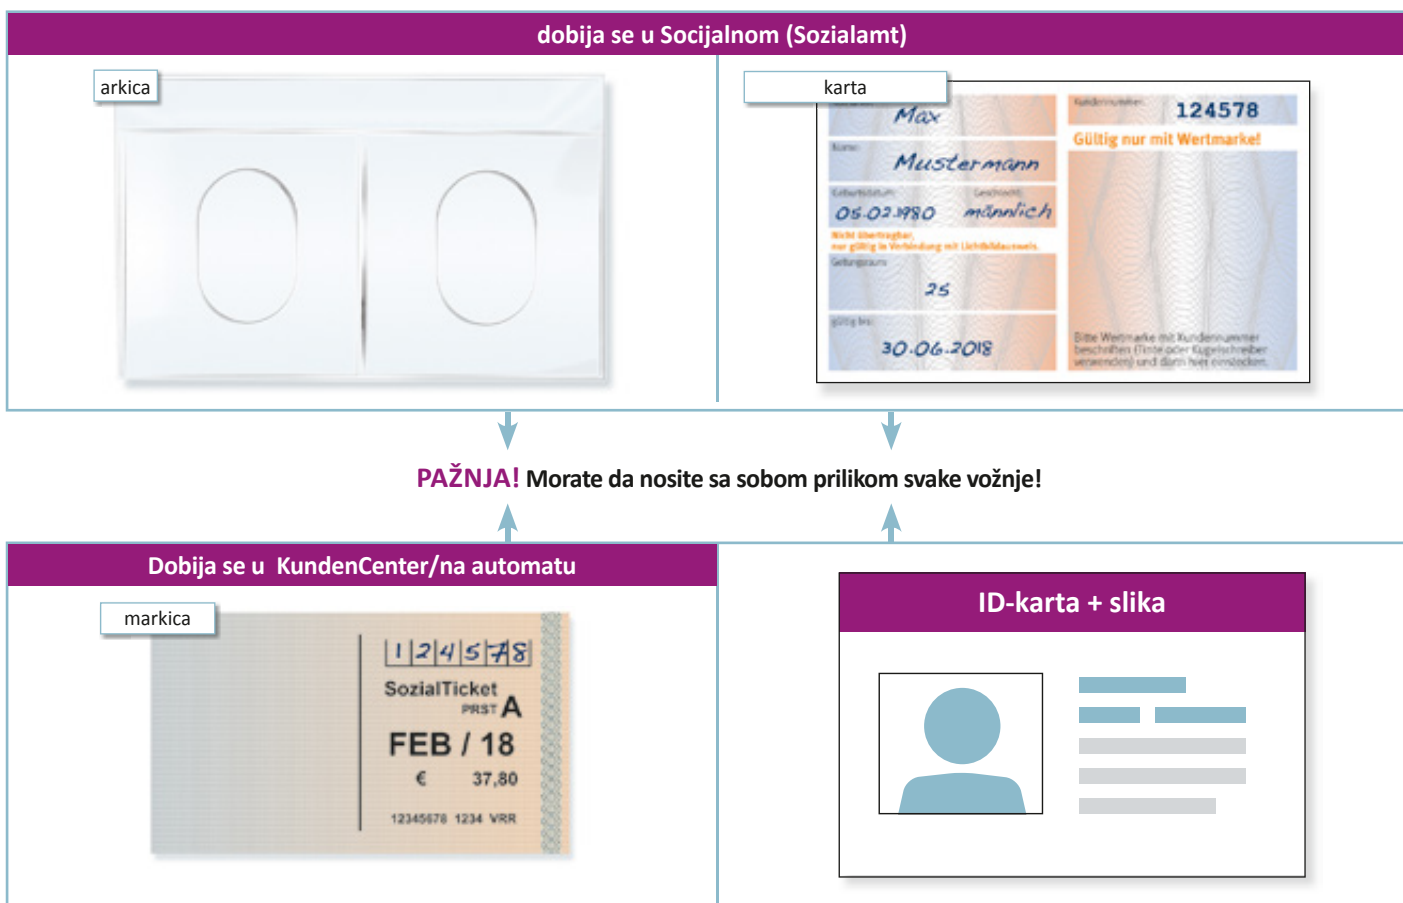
dobija se u Socijalnom (Sozialamt)

arkica

karta

Max

Name:
Mustermann

Geburtsdatum:
05.02.1980

Geschlecht:
männlich

Nicht übertragbar, nur gültig in Verbindung mit Lichtbildausweis.

Geltungsraum:
25

gültig bis:
30.06.2018

Kundennummer:
124578

Gültig nur mit Wertmarke!

Bitte Wertmarke mit Kundennummer beschriften (Tinte oder Kugelschreiber verwenden) und dann hier einstecken.

PAŽNJA! Morate da nosite sa sobom prilikom svake vožnje!

Dobija se u KundenCenter/na automatu

markica

1 2 4 5 7 8

SozialTicket
PRST A

FEB / 18

€ 37,80

12345678 1234 VRR

ID-karta + slika